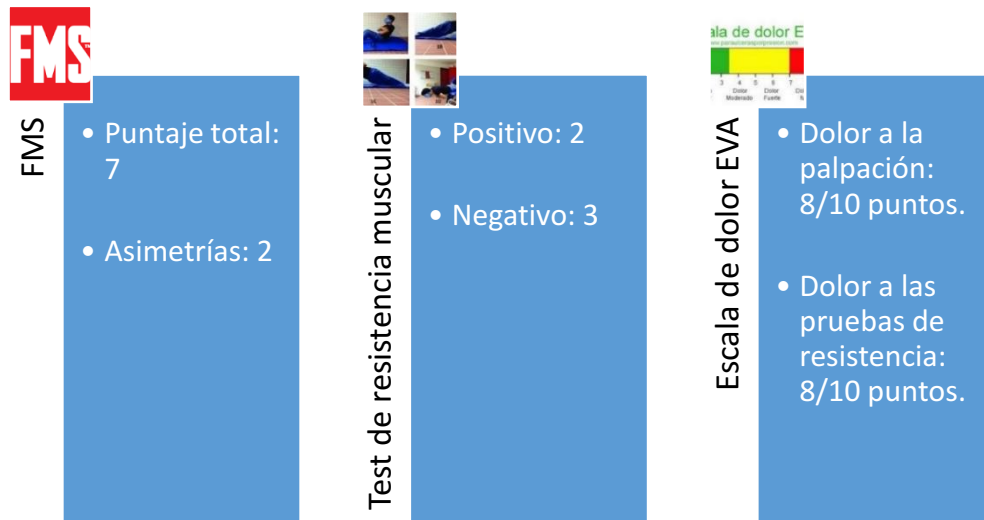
FMS

FMS

• Puntaje total: 7

• Asimetrías: 2

Test de resistencia muscular

• Positivo: 2

• Negativo: 3

ala de dolor E

3 4 5 6 7
Dolor Moderado Dolor Fuerte

Escala de dolor EVA

• Dolor a la palpación: 8/10 puntos.

• Dolor a las pruebas de resistencia: 8/10 puntos.